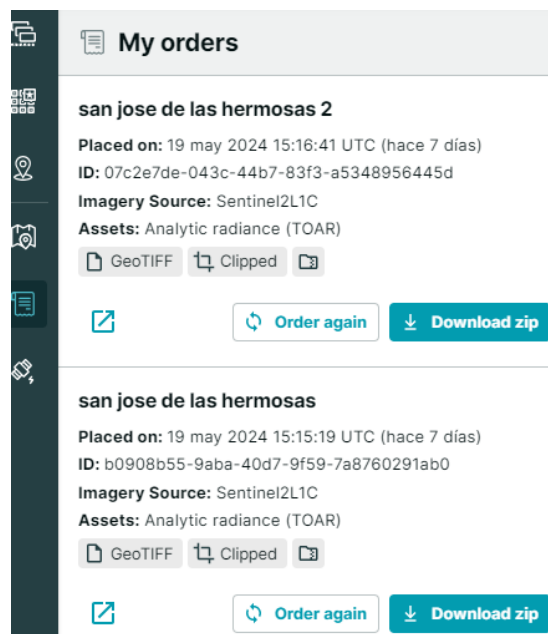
My orders

san jose de las hermosas 2

Placed on: 19 may 2024 15:16:41 UTC (hace 7 días)
ID: 07c2e7de-043c-44b7-83f3-a5348956445d
Imagery Source: Sentinel2L1C
Assets: Analytic radiance (TOAR)

GeoTIFF Clipped

Order again Download zip

san jose de las hermosas

Placed on: 19 may 2024 15:15:19 UTC (hace 7 días)
ID: b0908b55-9aba-40d7-9f59-7a8760291ab0
Imagery Source: Sentinel2L1C
Assets: Analytic radiance (TOAR)

GeoTIFF Clipped

Order again Download zip